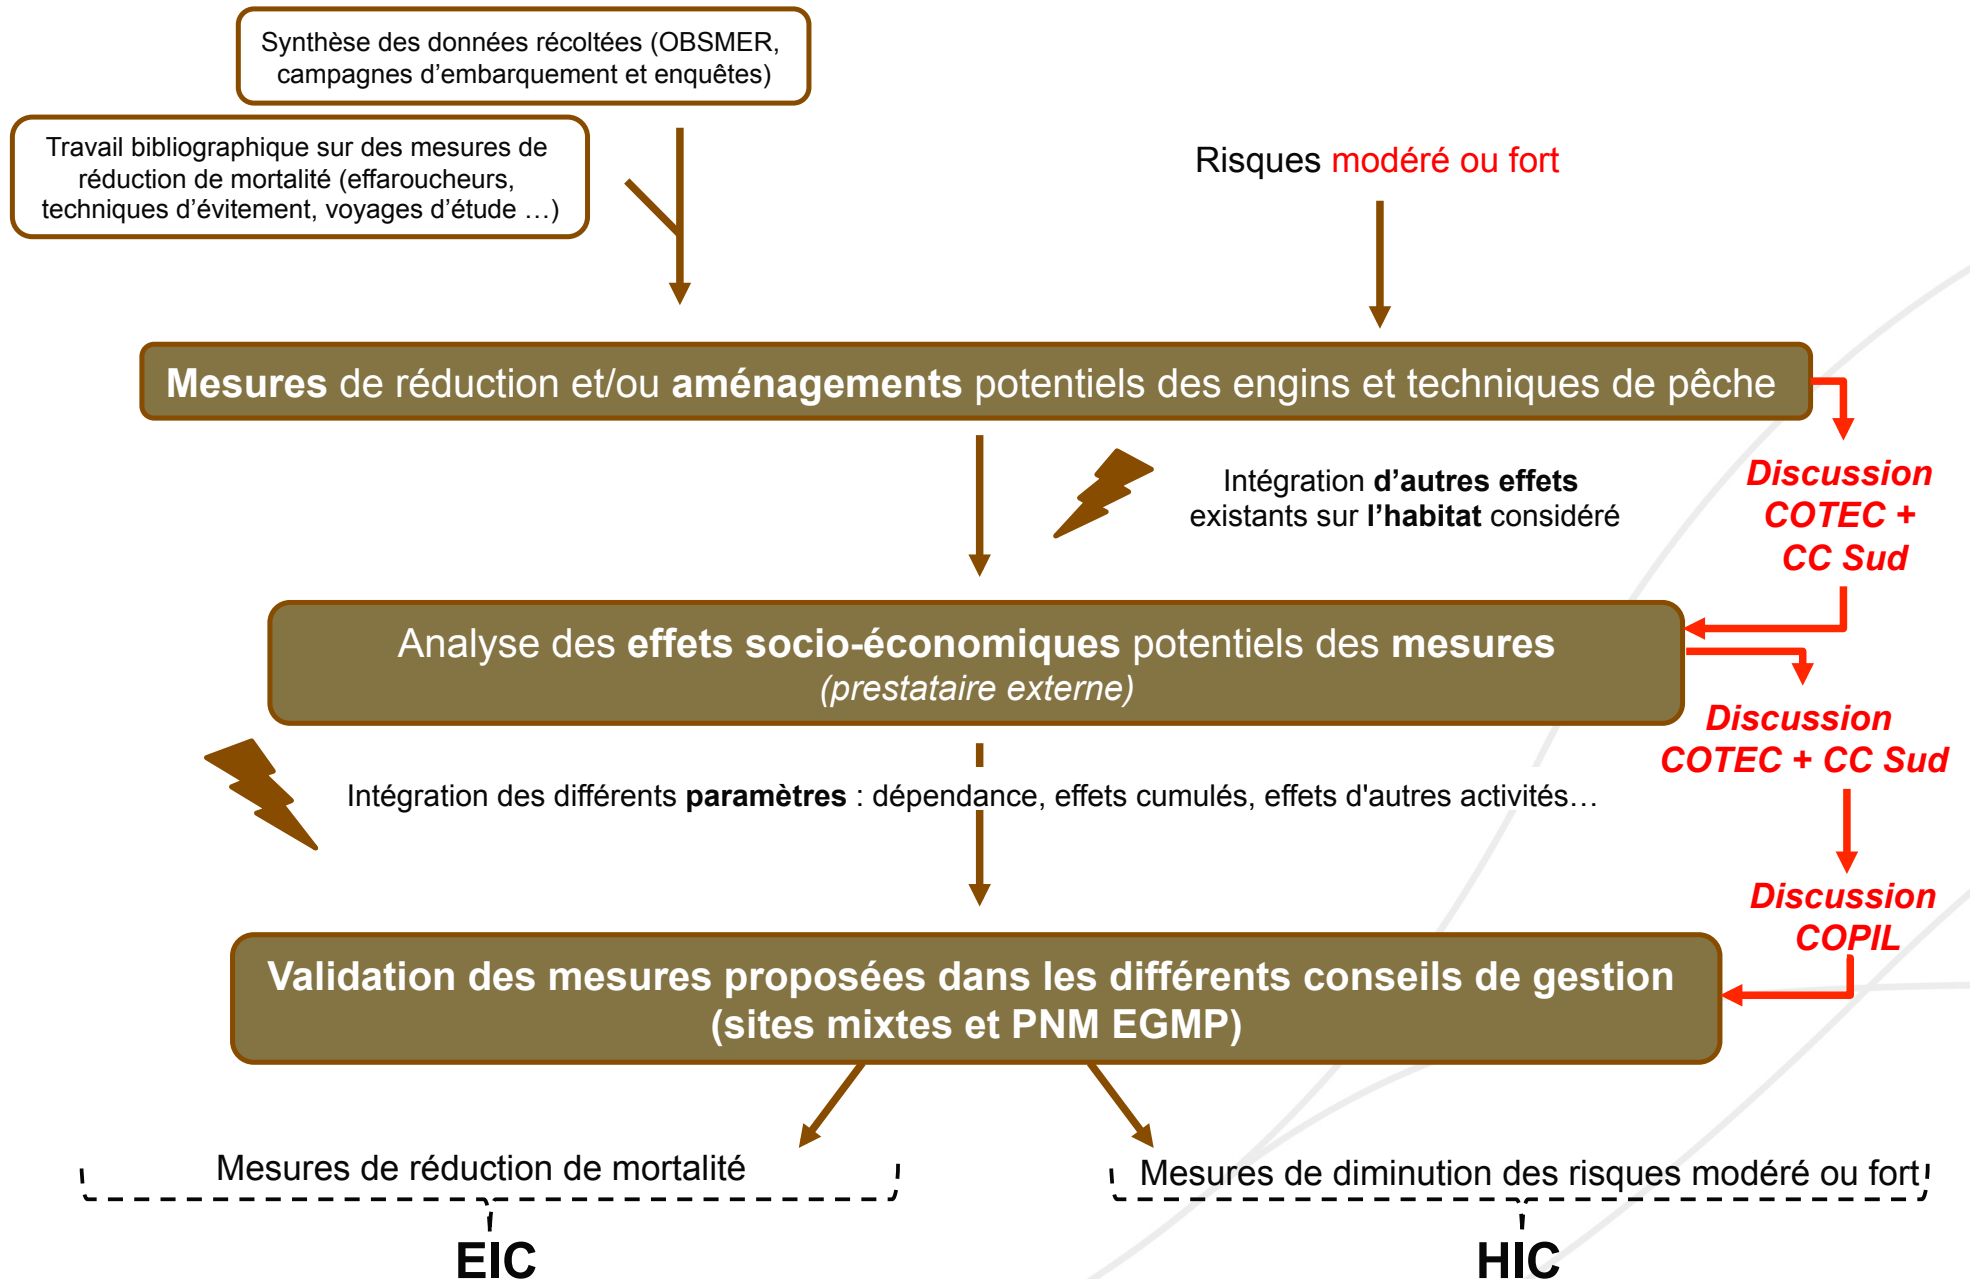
Synthèse des données récoltées (OBSMER, campagnes d'embarquement et enquêtes)

Travail bibliographique sur des mesures de réduction de mortalité (effaroucheurs, techniques d'évitement, voyages d'étude …)

Risques modéré ou fort

**Mesures** de réduction et/ou **aménagements** potentiels des engins et techniques de pêche

Intégration **d'autres effets** existants sur **l'habitat** considéré

Discussion COTEC + CC Sud

Analyse des **effets socio-économiques** potentiels des **mesures**
*(prestataire externe)*

Discussion COTEC + CC Sud

Intégration des différents **paramètres** : dépendance, effets cumulés, effets d'autres activités…

Discussion COPIL

**Validation des mesures proposées dans les différents conseils de gestion (sites mixtes et PNM EGMP)**

Mesures de réduction de mortalité

Mesures de diminution des risques modéré ou fort

EIC

HIC